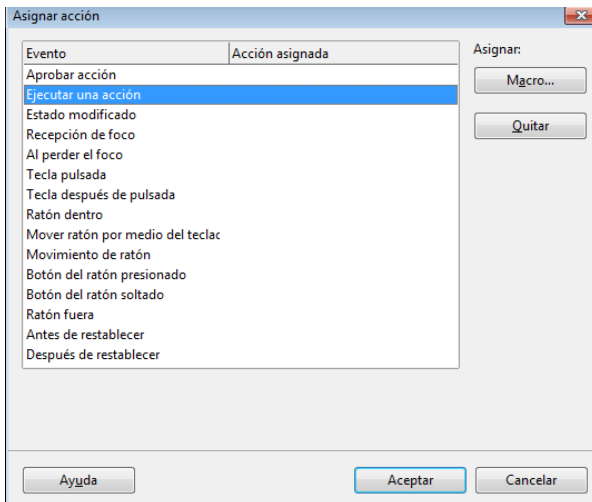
Asignar acción

| Evento | Acción asignada |
|---|---|
| Aprobar acción | |
| Ejecutar una acción | |
| Estado modificado | |
| Recepción de foco | |
| Al perder el foco | |
| Tecla pulsada | |
| Tecla después de pulsada | |
| Ratón dentro | |
| Mover ratón por medio del teclac | |
| Movimiento de ratón | |
| Botón del ratón presionado | |
| Botón del ratón soltado | |
| Ratón fuera | |
| Antes de restablecer | |
| Después de restablecer | |

Asignar:

Macro...

Quitar

Ayuda

Aceptar

Cancelar